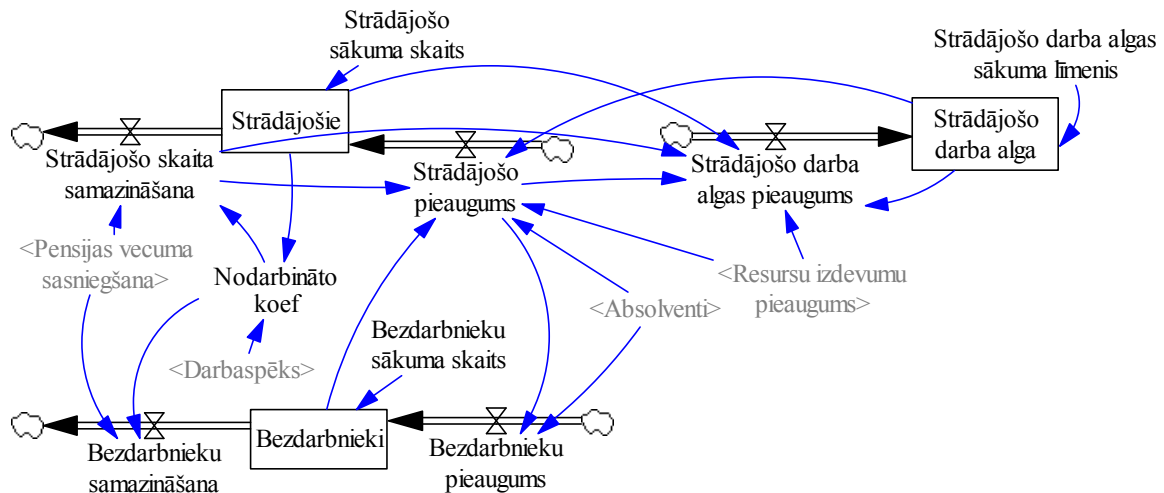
Strādājošo sākuma skaits

Strādājošo darba algas sākuma līmenis

Strādājošie

Strādājošo darba alga

Strādājošo skaita samazināšana

Strādājošo pieaugums

Strādājošo darba algas pieaugums

<Pensijas vecuma sasniegšana>

Nodarbināto koef

<Resursu izdevumu pieaugums>

<Absolventi>

Bezdarbnieku sākuma skaits

<Darbaspēks>

Bezdarbnieki

Bezdarbnieku samazināšana

Bezdarbnieku pieaugums